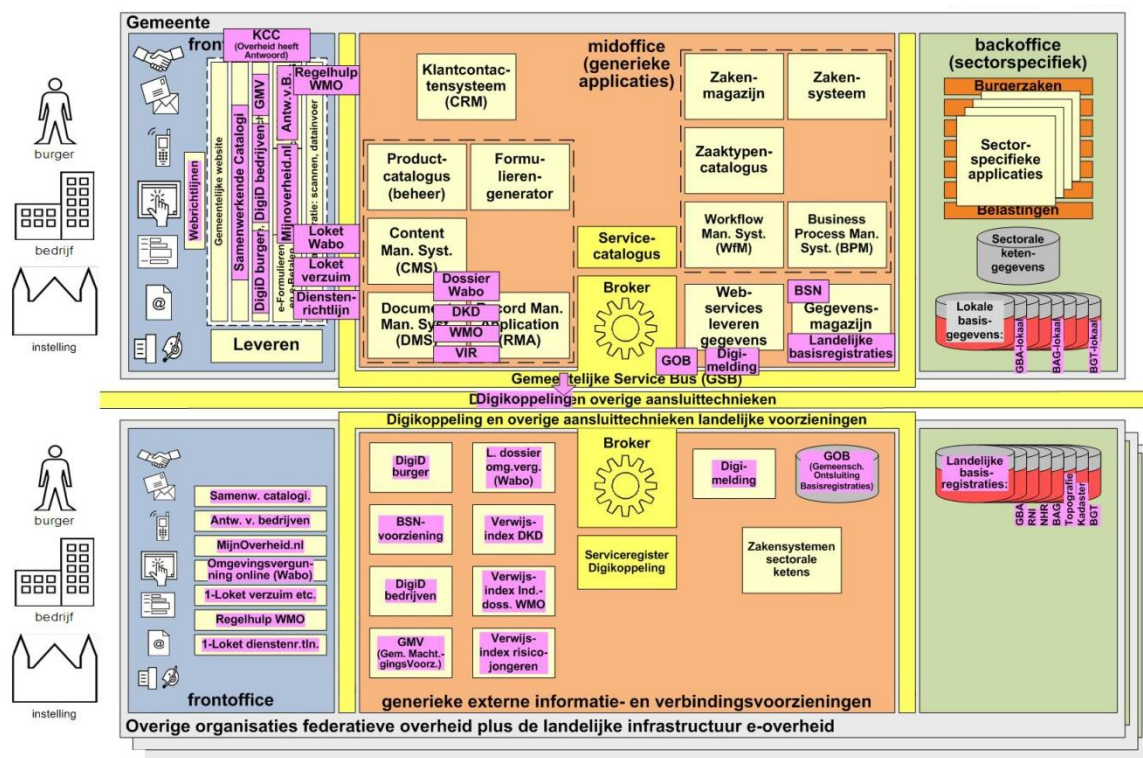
Gemeente

burger
bedrijf
instelling

frontoffice

KCC
(Overheid heeft Antwoord)

Regelhulp WMO

Webrichtlijnen

Gemeentelijke website

Samenwerkende Catalogi

DigiD burger, DigiD bedrijven

GMV

Mijnoverheid.nl

Antw.v.B.

e-Formulieren en Betalen

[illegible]atie: scannen, datainvoer

Loket Wabo

Loket verzuim

Dienstenrichtlijn

Leveren

midoffice
(generieke applicaties)

Klantcontactensysteem (CRM)

Productcatalogus (beheer)

Formulierengenerator

Content Man. Syst. (CMS)

Document Man. Syst. (DMS)

Record Man. Application (RMA)

Dossier Wabo

DKD

WMO

VIR

Service-catalogus

Broker

Zakenmagazijn

Zakensysteem

Zaaktypencatalogus

Workflow Man. Syst. (WfM)

Business Process Man. Syst. (BPM)

Webservices leveren gegevens

BSN

Gegevensmagazijn

Landelijke basisregistraties

GOB

Digimelding

Gemeentelijke Service Bus (GSB)

backoffice
(sectorspecifiek)

Burgerzaken

Sectorspecifieke applicaties

Belastingen

Sectorale ketengegevens

Lokale basisgegevens:

GBA-lokaal

BAG-lokaal

BGT-lokaal

Digikoppeling en overige aansluittechnieken

Digikoppeling en overige aansluittechnieken landelijke voorzieningen

burger
bedrijf
instelling

Samenw. catalogi.

Antw. v. bedrijven

MijnOverheid.nl

Omgevingsvergunning online (Wabo)

1-Loket verzuim etc.

Regelhulp WMO

1-Loket dienstenr.tln.

frontoffice

DigiD burger

L. dossier omg.verg. (Wabo)

BSN-voorziening

Verwijsindex DKD

DigiD bedrijven

Verwijsindex Ind.-doss. WMO

GMV
(Gem. Macht.-gingsVoorz.)

Verwijsindex risicojongeren

Broker

Serviceregister Digikoppeling

Digimelding

GOB
(Gemeensch. Ontsluiting Basisregistraties)

Zakensystemen sectorale ketens

Landelijke basisregistraties:

GBA
RNI
NHR
BAG
Topografie
Kadaster
BGT

generieke externe informatie- en verbindingsvoorzieningen

Overige organisaties federatieve overheid plus de landelijke infrastructuur e-overheid